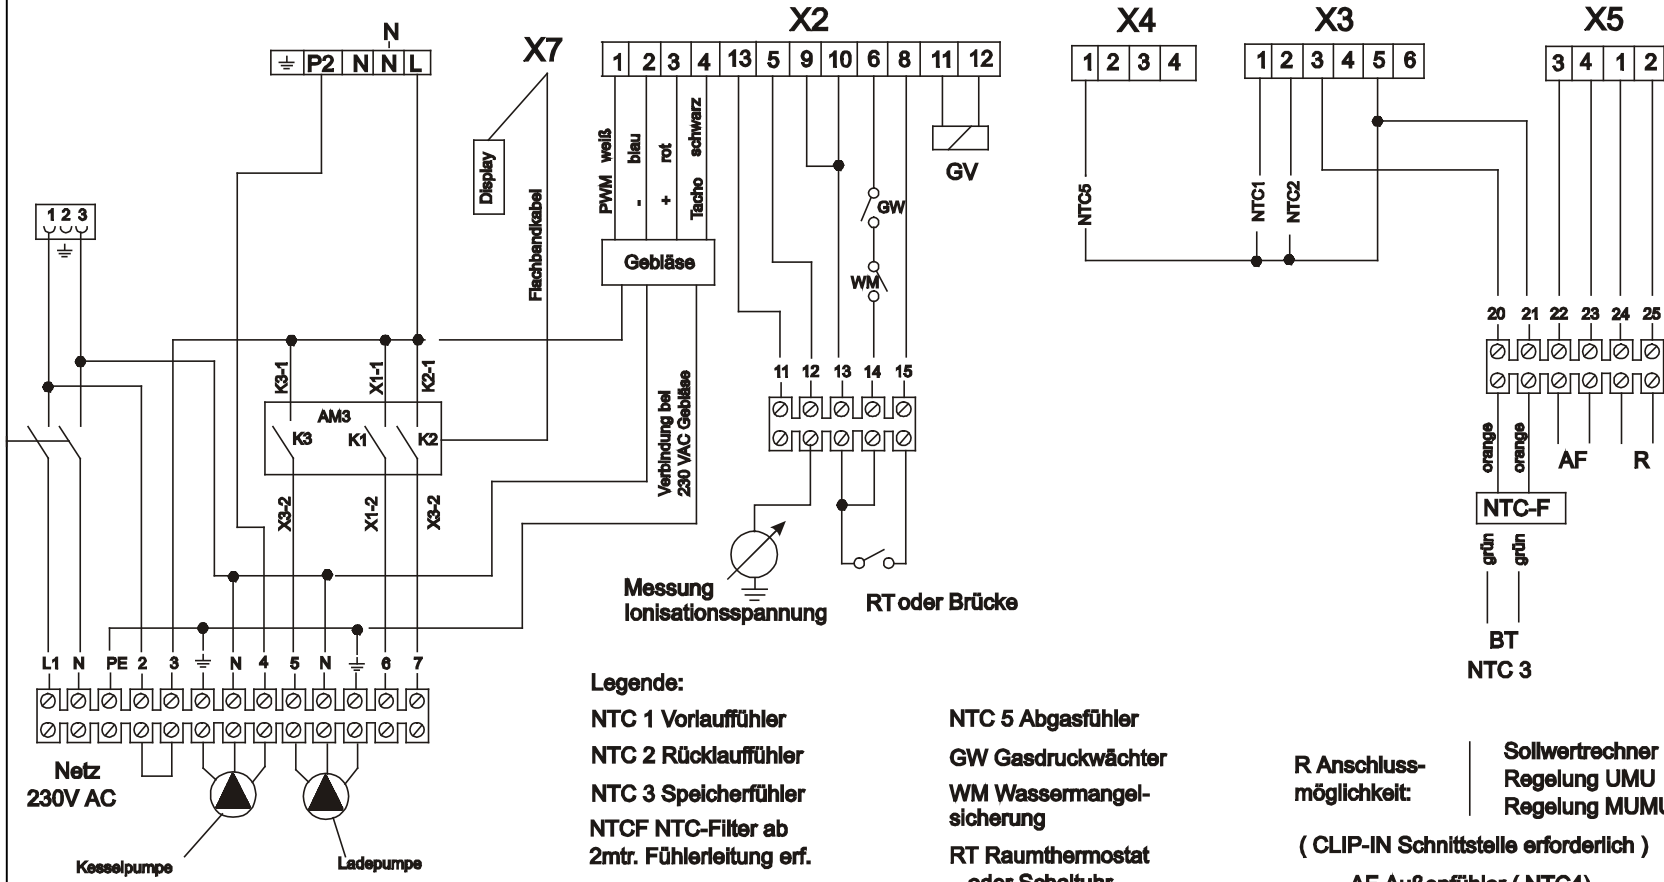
N
⏚ P2 N N L

X7

Display

Flachbandkabel

1 2 3

X2
1 2 3 4 13 5 9 10 6 8 11 12

PWM weiß
- blau
+ rot
Tacho schwarz

Gebläse

Verbindung bei 230 VAC Gebläse

GW
WM

GV

X4
1 2 3 4

NTC5

X3
1 2 3 4 5 6

NTC1
NTC2

X5
3 4 1 2

20 21 22 23 24 25

orange
orange

AF
R

NTC-F

grün
grün

BT
NTC 3

K3-1
X1-1
K2-1

AM3
K3 K1 K2

X3-2
X1-2
X3-2

11 12 13 14 15

Messung
Ionisationsspannung

RT oder Brücke

L1 N PE 2 3 ⏚ N 4 5 N ⏚ 6 7

Netz
230V AC

Kesselpumpe
Ladepumpe

Legende:
NTC 1 Vorlaufführer
NTC 2 Rücklaufführer
NTC 3 Speicherführer
NTCF NTC-Filter ab 2mtr. Fühlerleitung erf.

NTC 5 Abgasfühler
GW Gasdruckwächter
WM Wassermangelsicherung
RT Raumthermostat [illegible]

R Anschlussmöglichkeit:
Sollwertrechner
Regelung UMU
Regelung MUMU

( CLIP-IN Schnittstelle erforderlich )

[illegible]